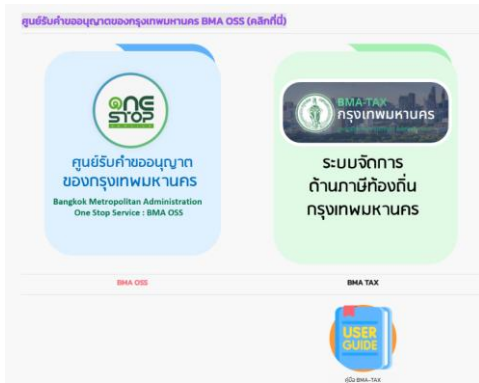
ศูนย์รับคำขออนุญาตของกรุงเทพมหานคร BMA OSS (คลิกที่นี่)

ONE STOP

ศูนย์รับคำขออนุญาต ของกรุงเทพมหานคร

Bangkok Metropolitan Administration One Stop Service : BMA OSS

BMA-TAX กรุงเทพมหานคร

ระบบจัดการ ด้านภาษีท้องถิ่น กรุงเทพมหานคร

BMA OSS

BMA TAX

USER GUIDE

คู่มือ BMA-TAX